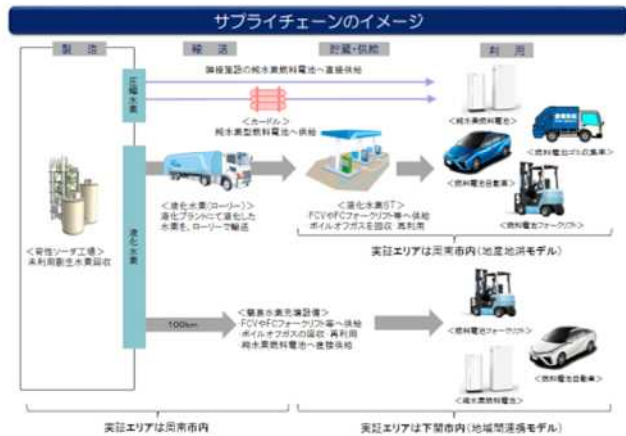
サプライチェーンのイメージ

製造

輸送

貯蔵・供給

利用

圧縮水素

隣接施設の純水素燃料電池へ直接供給

＜カードル＞
純水素型燃料電池へ供給

＜純水素燃料電池＞

＜燃料電池ごみ収集車＞

＜燃料電池自動車＞

＜燃料電池フォークリフト＞

液化水素

＜液化水素（ローリー）＞
液化プラントにて液化した水素を、ローリーで輸送

＜液化水素ST＞
・FCVやFCフォークリフト等へ供給
・ボイルオフガスを回収、再利用

＜苛性ソーダ工場＞
未利用副生水素回収

実証エリアは周南市内（地産地消モデル）

100km

＜簡易水素充填設備＞
・FCVやFCフォークリフト等へ供給
・ボイルオフガスの回収、再利用
・純水素燃料電池へ直接供給

＜燃料電池フォークリフト＞

＜燃料電池自動車＞

＜純水素燃料電池＞

実証エリアは周南市内

実証エリアは下関市内（地域間連携モデル）